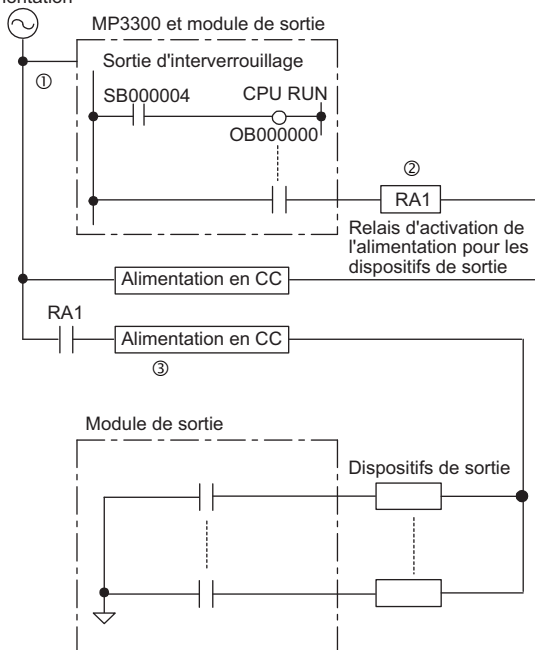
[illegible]ntation

MP3300 et module de sortie

①

Sortie d'interverrouillage

SB000004

CPU RUN

OB000000

②

RA1

Relais d'activation de l'alimentation pour les dispositifs de sortie

Alimentation en CC

RA1

Alimentation en CC

③

Module de sortie

Dispositifs de sortie